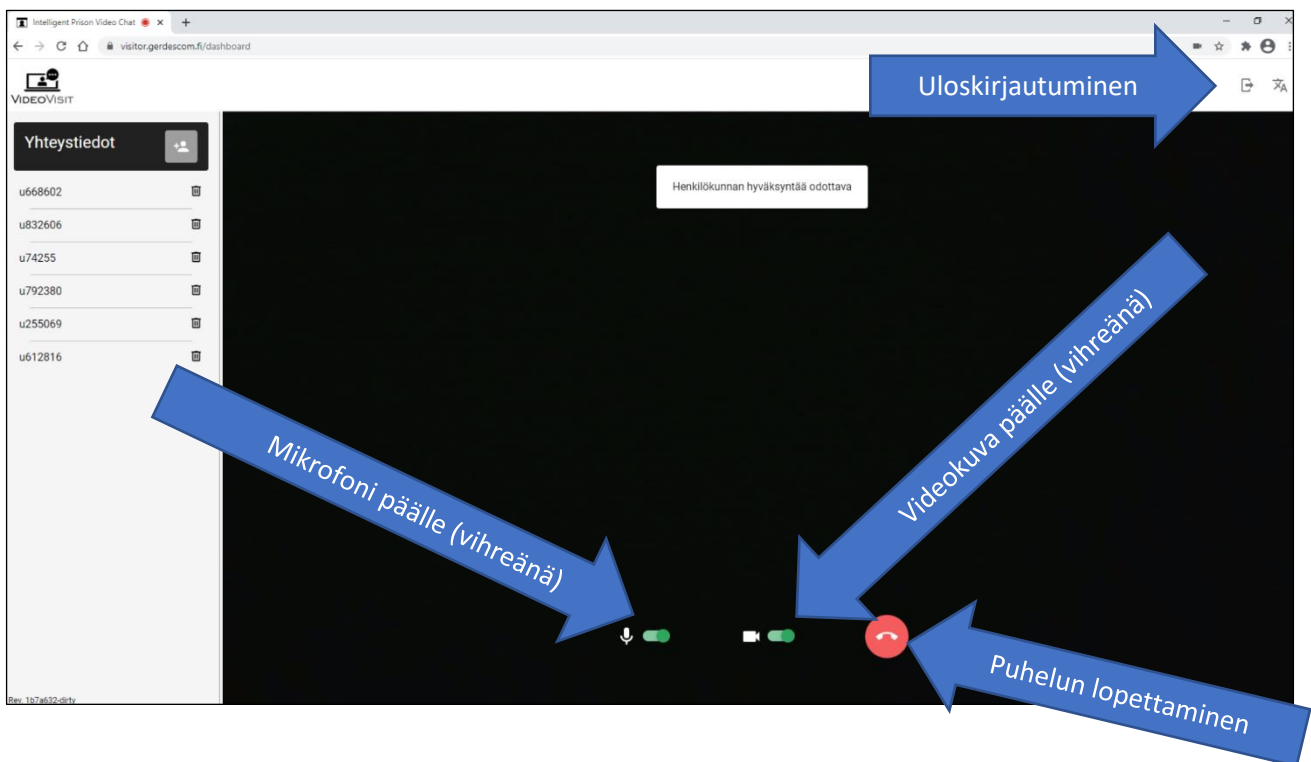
Intelligent Prison Video Chat

visitor.gerdescom.fi/dashboard

VIDEOVISIT

Uloskirjautuminen

Yhteystiedot

u668602

u832606

u74255

u792380

u255069

u612816

Henkilökunnan hyväksyntää odottava

Videokuva päälle (vihreänä)

Mikrofoni päälle (vihreänä)

Puhelun lopettaminen

Rev. 1b7a632-dirty